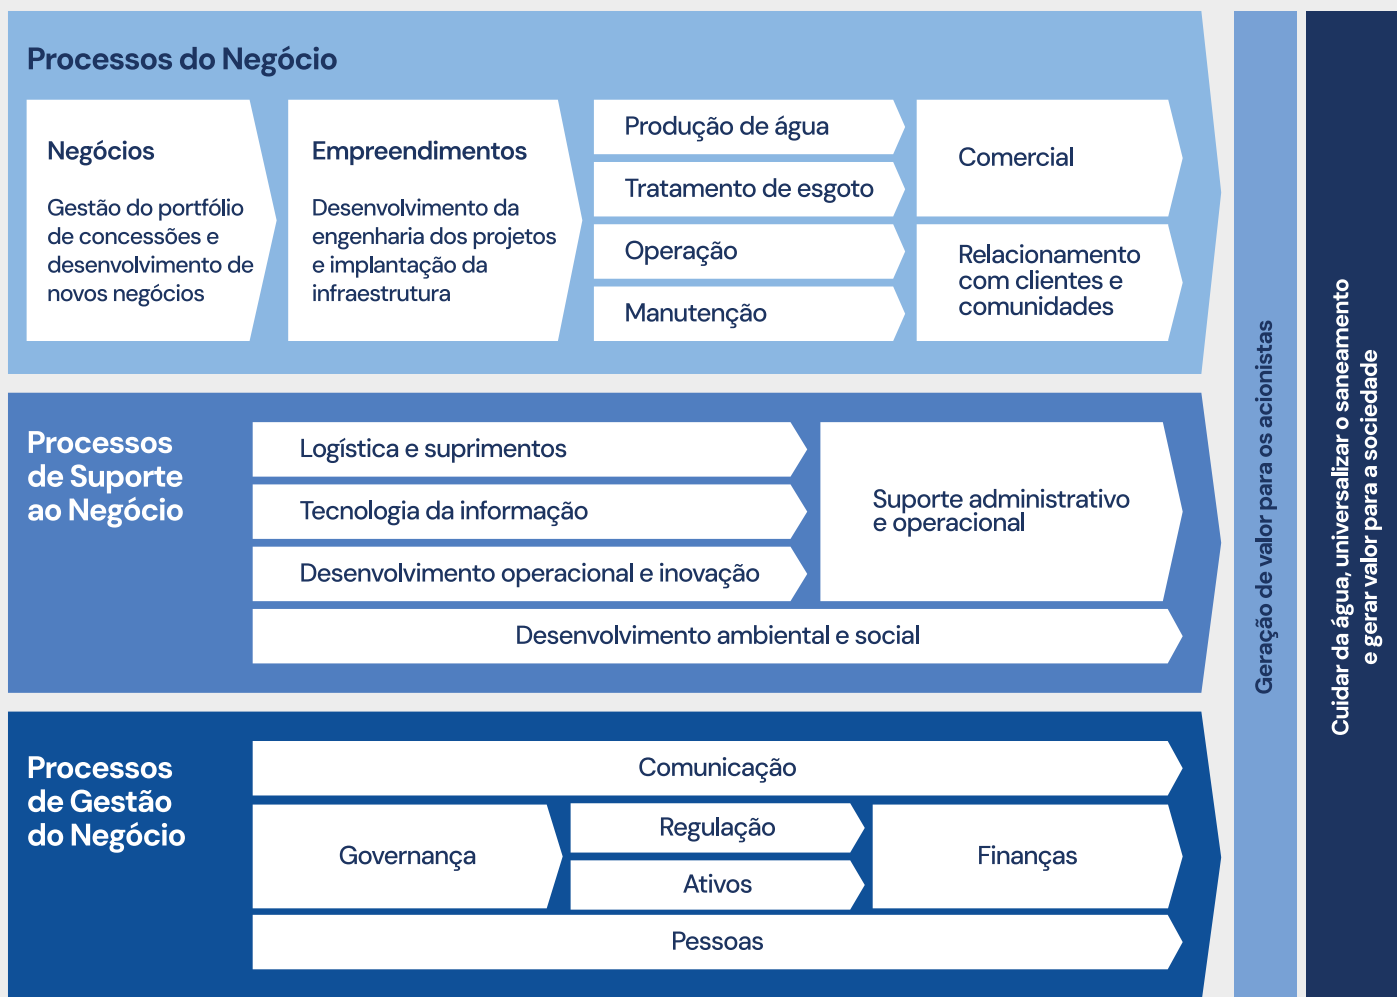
Processos do Negócio

Negócios

Gestão do portfólio de concessões e desenvolvimento de novos negócios

Empreendimentos

Desenvolvimento da engenharia dos projetos e implantação da infraestrutura

Produção de água

Tratamento de esgoto

Operação

Manutenção

Comercial

Relacionamento com clientes e comunidades

Processos de Suporte ao Negócio

Logística e suprimentos

Tecnologia da informação

Desenvolvimento operacional e inovação

Suporte administrativo e operacional

Desenvolvimento ambiental e social

Processos de Gestão do Negócio

Comunicação

Governança

Regulação

Ativos

Finanças

Pessoas

Geração de valor para os acionistas

Cuidar da água, universalizar o saneamento e gerar valor para a sociedade